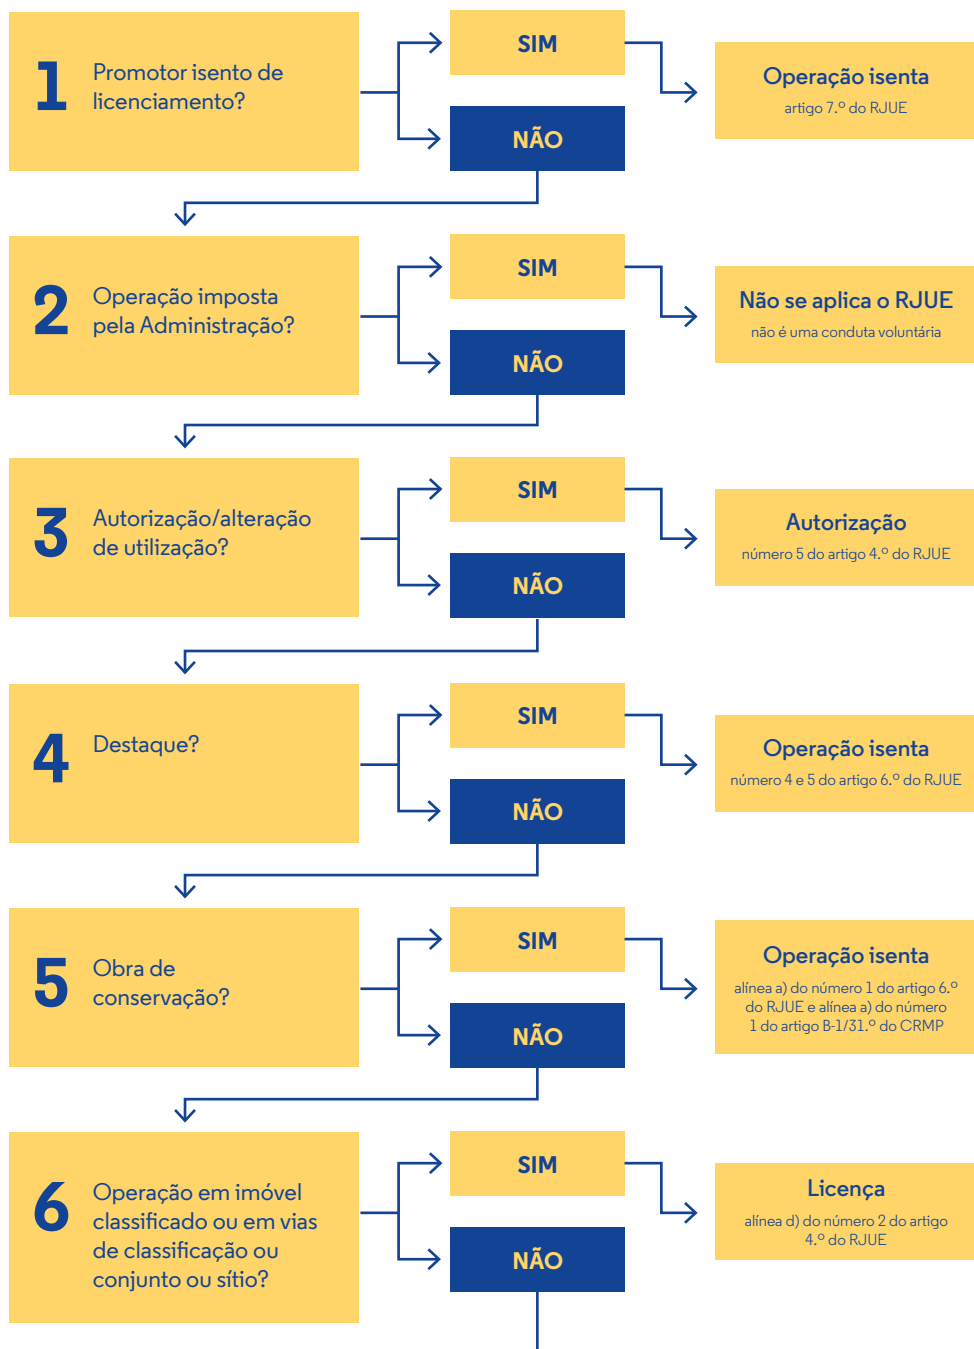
1 Promotor isento de licenciamento?

SIM

NÃO

Operação isenta
artigo 7.º do RJUE

2 Operação imposta pela Administração?

SIM

NÃO

Não se aplica o RJUE
não é uma conduta voluntária

3 Autorização/alteração de utilização?

SIM

NÃO

Autorização
número 5 do artigo 4.º do RJUE

4 Destaque?

SIM

NÃO

Operação isenta
número 4 e 5 do artigo 6.º do RJUE

5 Obra de conservação?

SIM

NÃO

Operação isenta
alínea a) do número 1 do artigo 6.º do RJUE e alínea a) do número 1 do artigo B-1/31.º do CRMP

6 Operação em imóvel classificado ou em vias de classificação ou conjunto ou sítio?

SIM

NÃO

Licença
alínea d) do número 2 do artigo 4.º do RJUE